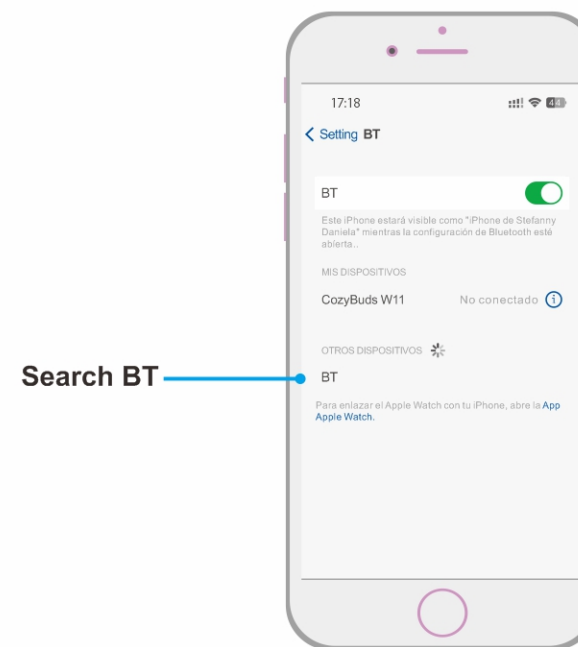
Search BT

17:18

44

Setting BT

BT

Este iPhone estará visible como "iPhone de Stefanny Daniela" mientras la configuración de Bluetooth esté abierta..

MIS DISPOSITIVOS

CozyBuds W11 No conectado

OTROS DISPOSITIVOS

BT

Para enlazar el Apple Watch con tu iPhone, abre la App Apple Watch.